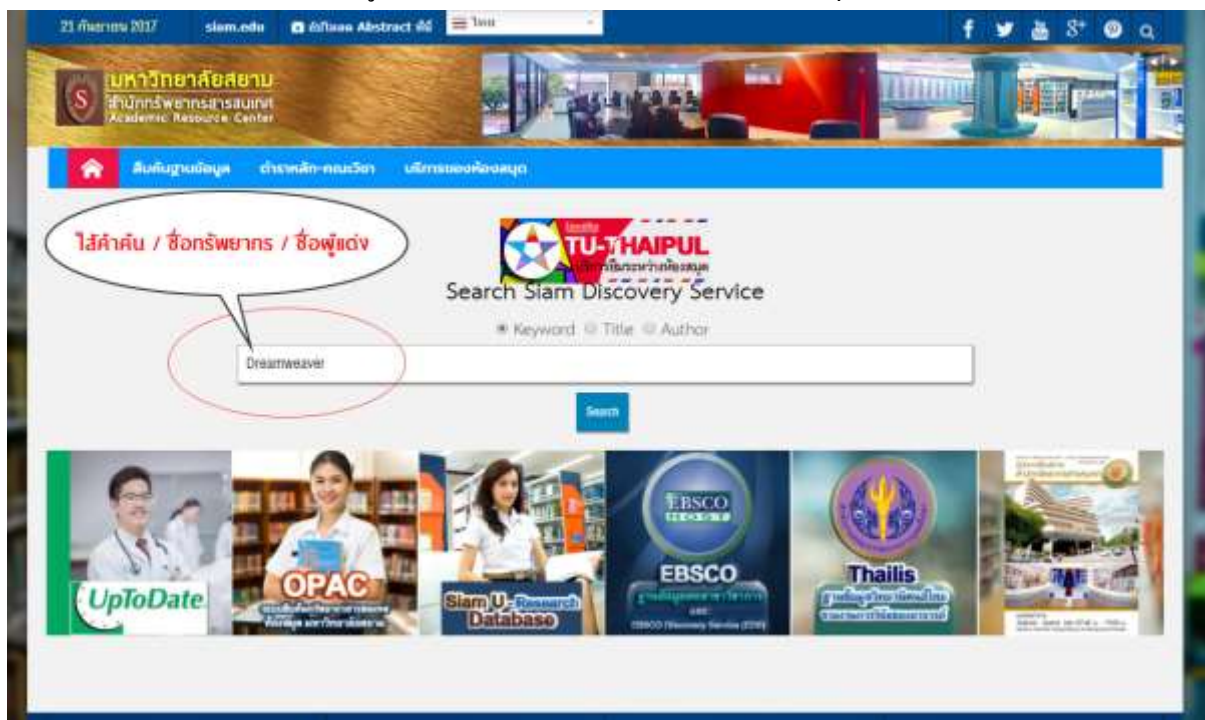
21 กันยายน 2017 siam.edu คัดลอก Abstract ที่ ไทย

มหาวิทยาลัยสยาม
สำนักทรัพยากรสารสนเทศ
Academic Resource Center

สืบค้นฐานข้อมูล ตำราหลัก-คณะวิชา บริการของห้องสมุด

ใส่คำค้น / ชื่อทรัพยากร / ชื่อผู้แต่ง

TU-THAIPUL
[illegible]

Search Siam Discovery Service

Keyword Title Author

Dreamweaver

Search

UpToDate

OPAC
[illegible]

Siam U- Research Database

EBSCO HOST
EBSCO
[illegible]
EBSCO Discovery Service (EDS)

Thailis
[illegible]